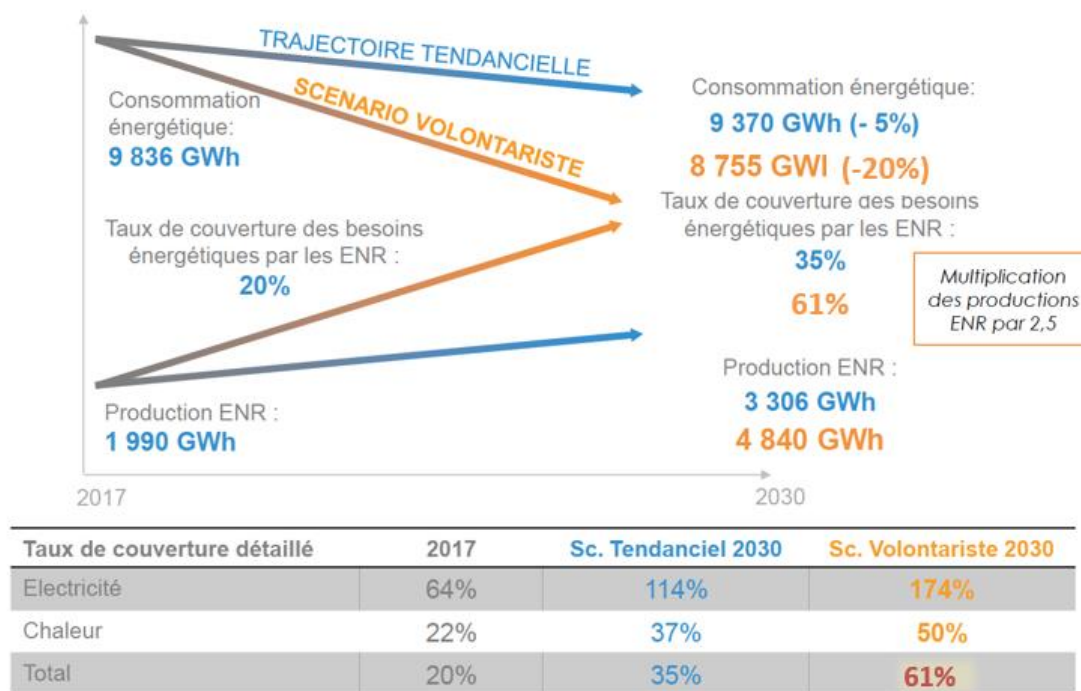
TRAJECTOIRE TENDANCIELLE

SCENARIO VOLONTARISTE

Consommation énergétique:
9 836 GWh

Taux de couverture des besoins énergétiques par les ENR :
20%

Production ENR :
1 990 GWh

Consommation énergétique:
9 370 GWh (- 5%)
8 755 GWI (-20%)

Taux de couverture des besoins énergétiques par les ENR :
35%
61%

Multiplication des productions ENR par 2,5

Production ENR :
3 306 GWh
4 840 GWh

2017

2030

| Taux de couverture détaillé | 2017 | Sc. Tendanciel 2030 | Sc. Volontariste 2030 |
|---|---|---|---|
| Electricité | 64% | 114% | 174% |
| Chaleur | 22% | 37% | 50% |
| Total | 20% | 35% | 61% |